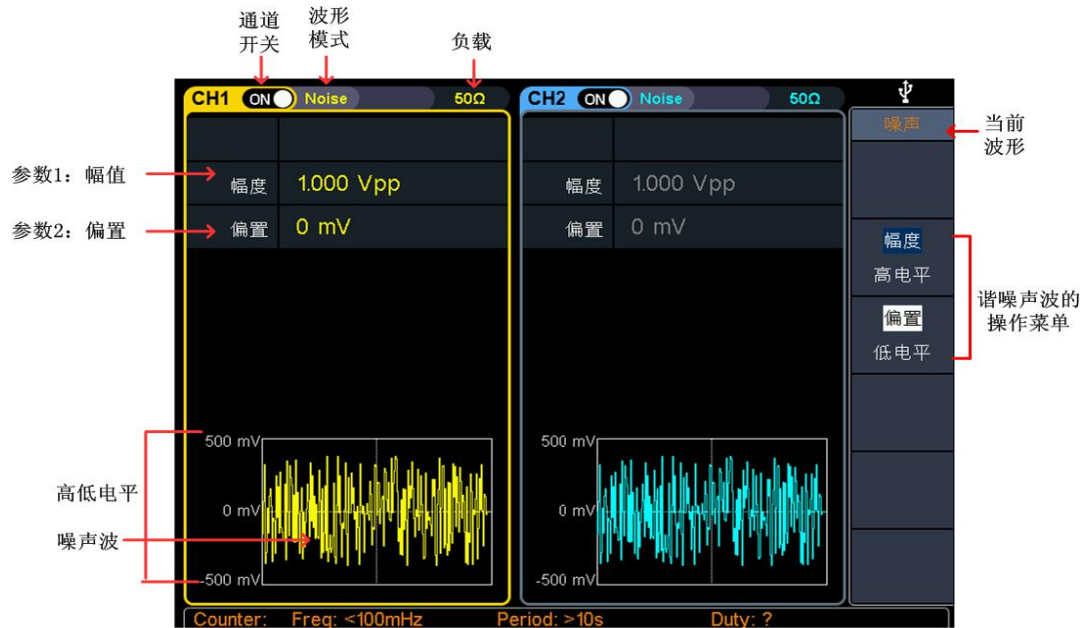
通道开关

波形模式

负载

CH1 ON Noise 50Ω

CH2 ON Noise 50Ω

噪声

当前波形

参数1：幅值

参数2：偏置

幅度 1.000 Vpp

偏置 0 mV

幅度 1.000 Vpp

偏置 0 mV

幅度

高电平

偏置

低电平

谐噪声波的操作菜单

500 mV

0 mV

-500 mV

500 mV

0 mV

-500 mV

高低电平

噪声波

Counter: Freq: <100mHz Period: >10s Duty: ?